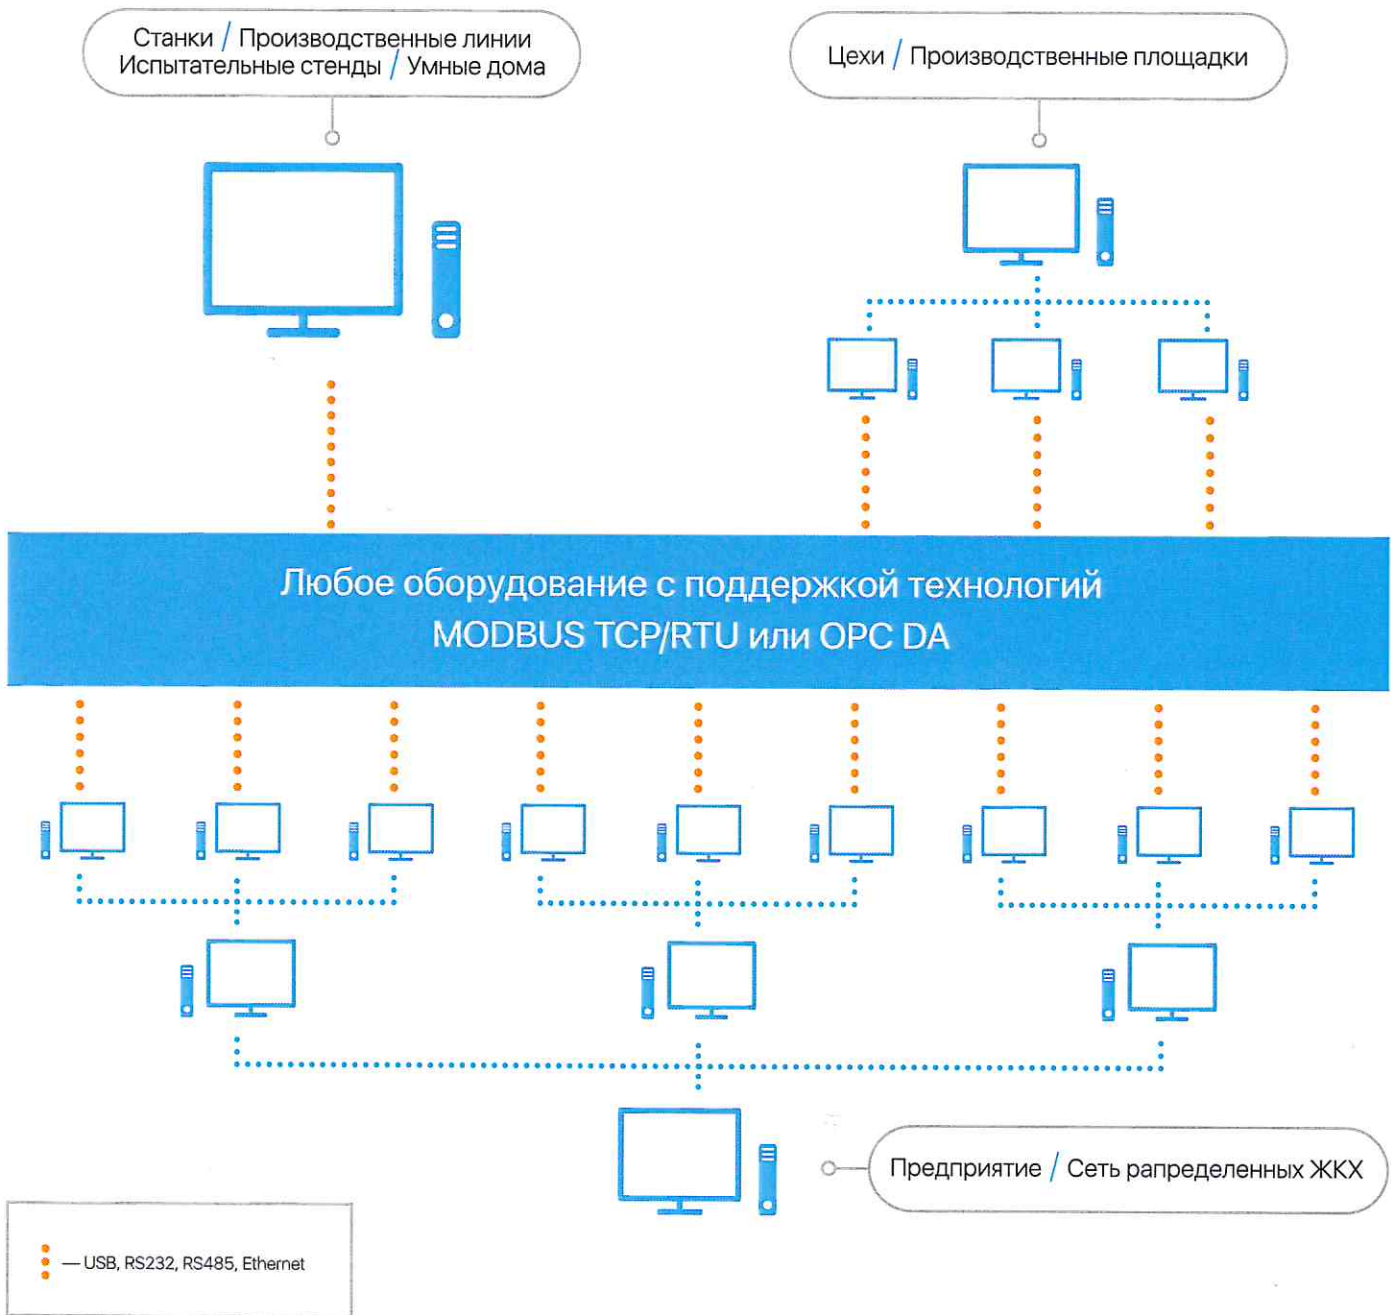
Станки / Производственные линии
Испытательные стенды / Умные дома

Цехи / Производственные площадки

Любое оборудование с поддержкой технологий
MODBUS TCP/RTU или OPC DA

Предприятие / Сеть рапределенных ЖКХ

— USB, RS232, RS485, Ethernet